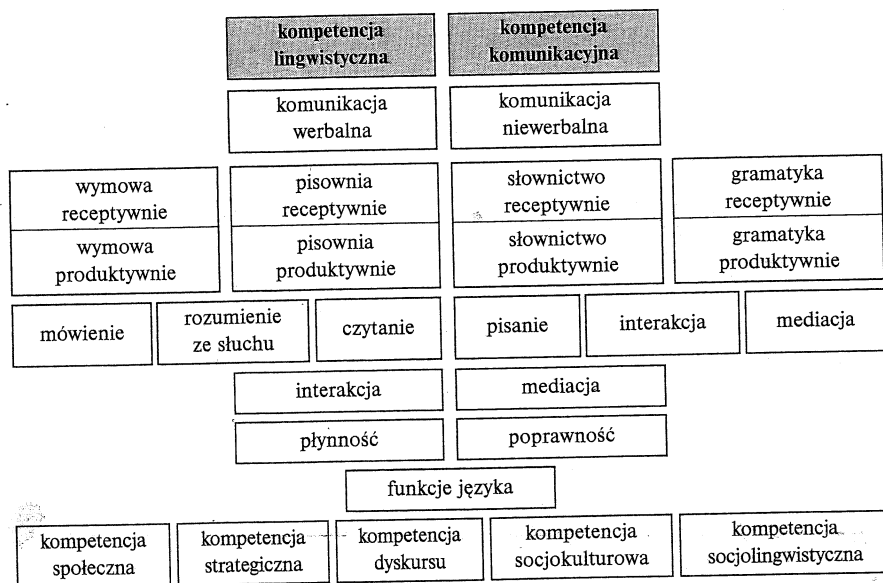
kompetencja lingwistyczna

kompetencja komunikacyjna

komunikacja werbalna

komunikacja niewerbalna

wymowa receptywnie

wymowa produktywnie

pisownia receptywnie

pisownia produktywnie

słownictwo receptywnie

słownictwo produktywnie

gramatyka receptywnie

gramatyka produktywnie

mówienie

rozumienie ze słuchu

czytanie

pisanie

interakcja

mediacja

interakcja

mediacja

płynność

poprawność

funkcje języka

kompetencja społeczna

kompetencja strategiczna

kompetencja dyskursu

kompetencja socjokulturowa

kompetencja socjolingwistyczna